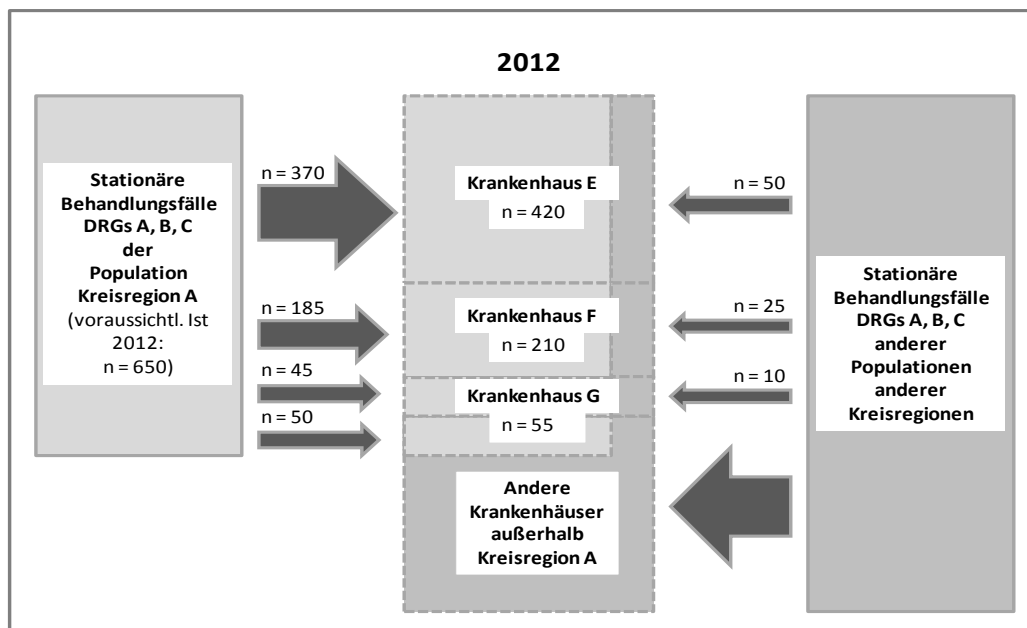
2012

Stationäre Behandlungsfälle DRGs A, B, C der Population Kreisregion A (voraussichtl. Ist 2012: n = 650)

n = 370

n = 185

n = 45

n = 50

Krankenhaus E
n = 420

Krankenhaus F
n = 210

Krankenhaus G
n = 55

Andere Krankenhäuser außerhalb Kreisregion A

n = 50

n = 25

n = 10

Stationäre Behandlungsfälle DRGs A, B, C anderer Populationen anderer Kreisregionen